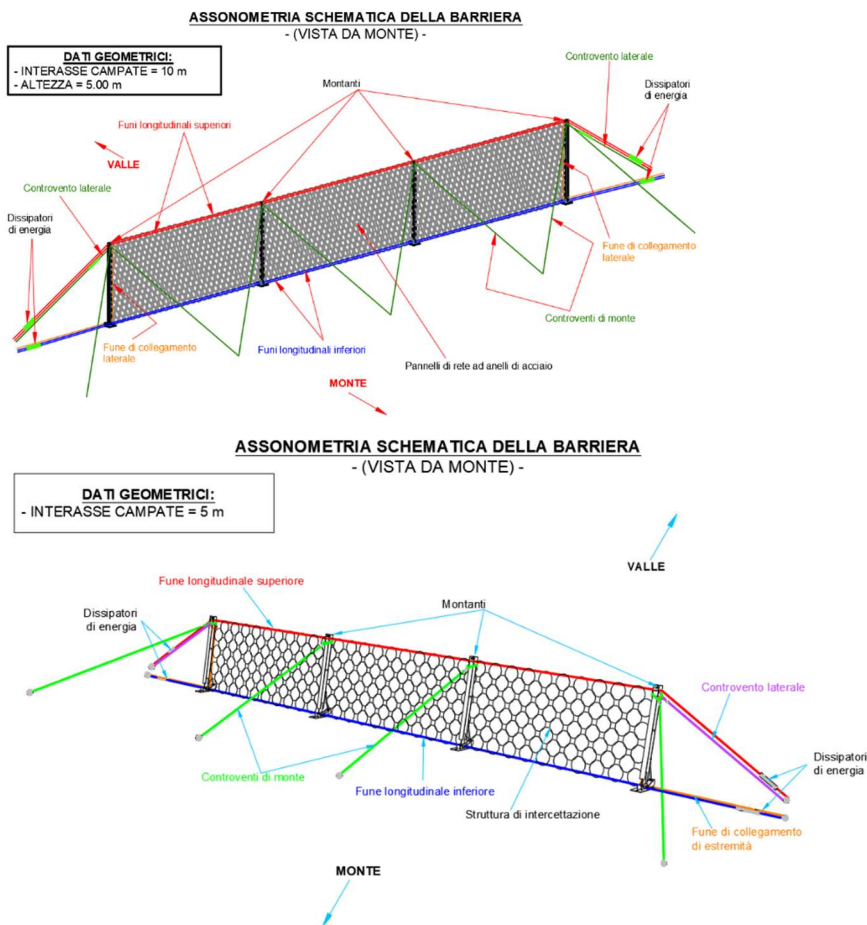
ASSONOMETRIA SCHEMATICA DELLA BARRIERA
- (VISTA DA MONTE) -

DATI GEOMETRICI:
- INTERASSE CAMPATE = 10 m
- ALTEZZA = 5.00 m

Controvento laterale
Dissipatori di energia
Montanti
Funi longitudinali superiori
VALLE
Controvento laterale
Dissipatori di energia
Fune di collegamento laterale
Controventi di monte
Fune di collegamento laterale
Funi longitudinali inferiori
Pannelli di rete ad anelli di acciaio
MONTE

ASSONOMETRIA SCHEMATICA DELLA BARRIERA
- (VISTA DA MONTE) -

DATI GEOMETRICI:
- INTERASSE CAMPATE = 5 m

VALLE
Fune longitudinale superiore
Montanti
Dissipatori di energia
Controvento laterale
Dissipatori di energia
Controventi di monte
Fune longitudinale inferiore
Struttura di intercettazione
Fune di collegamento di estremità
MONTE